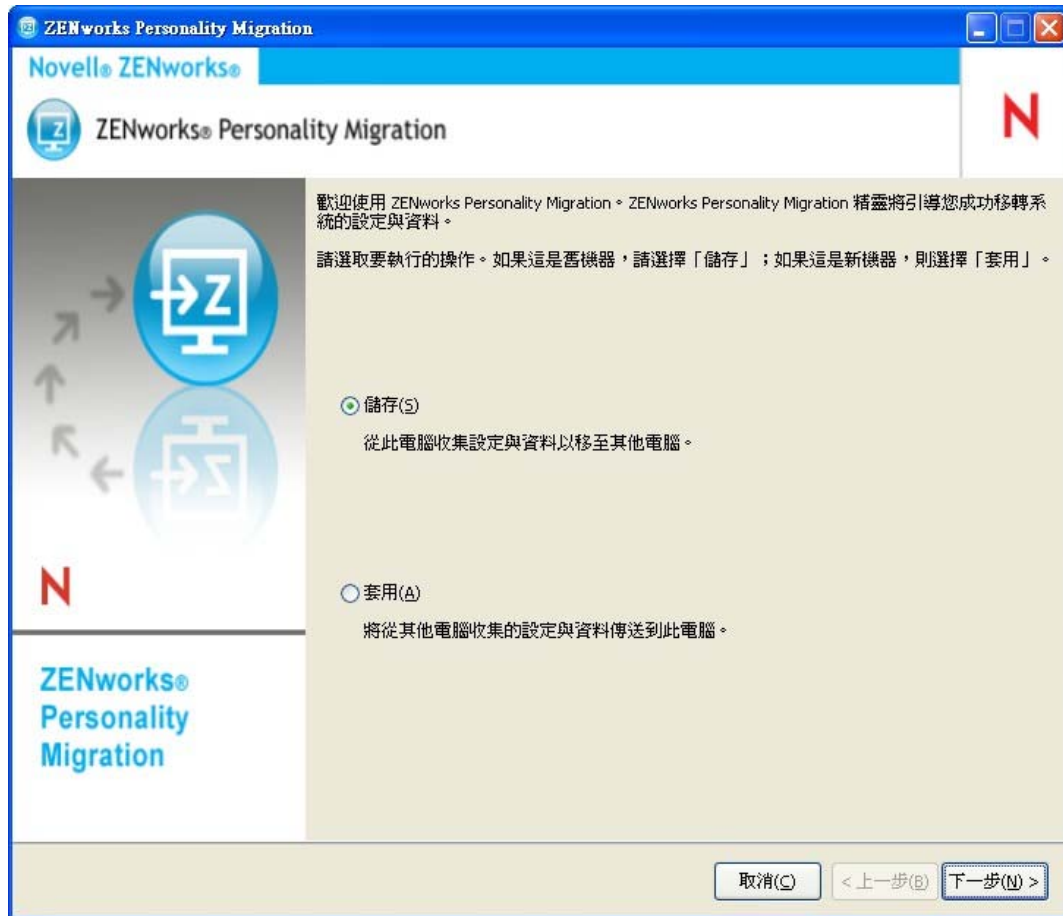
ZENworks Personality Migration

Novell® ZENworks®

ZENworks® Personality Migration

N

歡迎使用 ZENworks Personality Migration。ZENworks Personality Migration 精靈將引導您成功移轉系統的設定與資料。

請選取要執行的操作。如果這是舊機器，請選擇「儲存」；如果這是新機器，則選擇「套用」。

儲存(S)

從此電腦收集設定與資料以移至其他電腦。

套用(A)

將從其他電腦收集的設定與資料傳送到此電腦。

N

ZENworks® Personality Migration

取消(C) < 上一步(B) 下一步(N) >